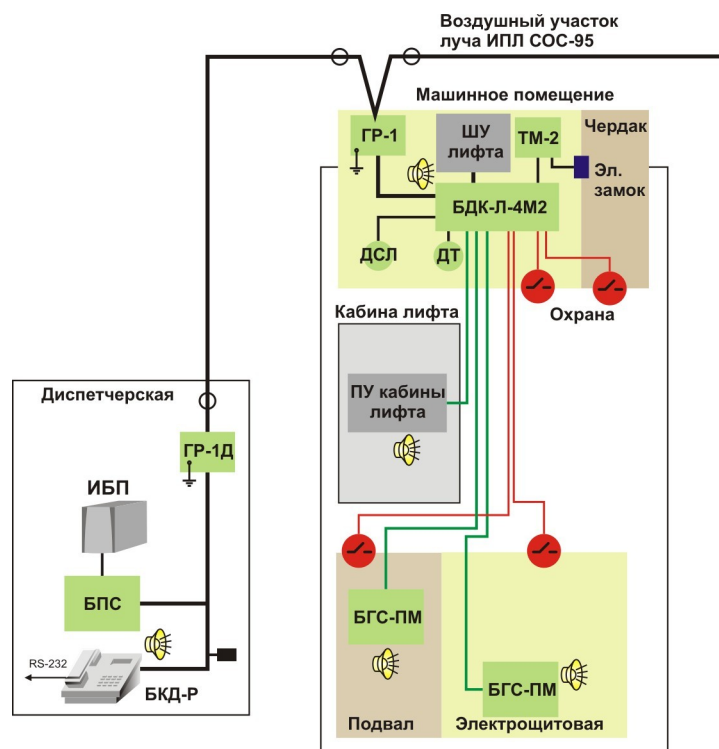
Воздушный участок луча ИПЛ СОС-95

Машинное помещение

ГР-1

ШУ лифта

ТМ-2

Чердак

Эл. замок

БДК-Л-4М2

ДСЛ

ДТ

Охрана

Кабина лифта

ПУ кабины лифта

Диспетчерская

ГР-1Д

ИБП

БПС

RS-232

БКД-Р

БГС-ПМ

БГС-ПМ

Подвал

Электрощитовая